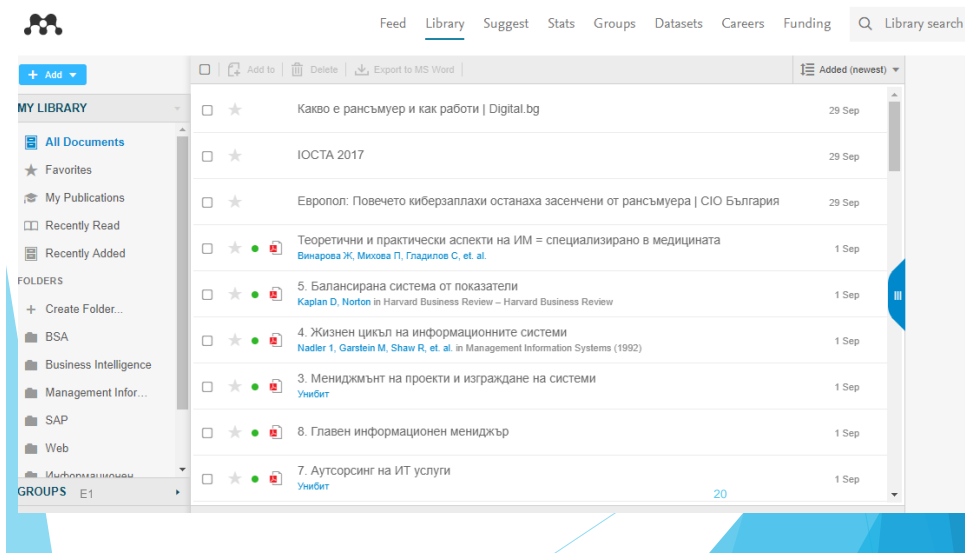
Feed Library Suggest Stats Groups Datasets Careers Funding Library search

+ Add

Add to Delete Export to MS Word

Added (newest)

MY LIBRARY

All Documents

Favorites

My Publications

Recently Read

Recently Added

FOLDERS

Create Folder...

BSA

Business Intelligence

Management Infor...

SAP

Web

Информационен

GROUPS E1

Какво е рансъмуер и как работи | Digital.bg 29 Sep

IOCTA 2017 29 Sep

Европол: Повечето киберзаплахи останаха засенчени от рансъмуера | CIO България 29 Sep

Теоретични и практически аспекти на ИМ = специализирано в медицината
Винарова Ж, Михова П, Гладилов С, et. al. 1 Sep

5. Балансирана система от показатели
Kaplan D, Norton in Harvard Business Review – Harvard Business Review 1 Sep

4. Жизнен цикъл на информационните системи
Nadler 1, Garstein M, Shaw R, et. al. in Management Information Systems (1992) 1 Sep

3. Мениджмънт на проекти и изграждане на системи
Унибит 1 Sep

8. Главен информационен мениджър 1 Sep

7. Аутсорсинг на ИТ услуги
Унибит 1 Sep

20